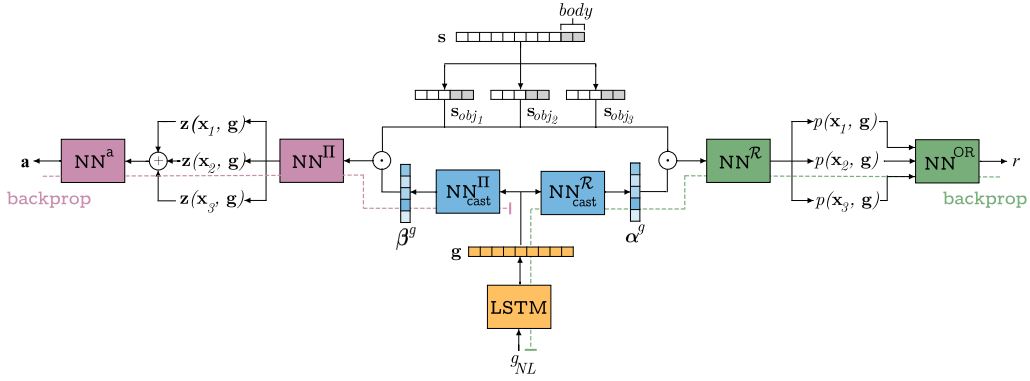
$body$

$\mathbf{s}$

$\mathbf{s}_{obj_1}$ $\mathbf{s}_{obj_2}$ $\mathbf{s}_{obj_3}$

$\mathbf{a}$ $\mathrm{NN}^{\mathrm{a}}$ $\oplus$ $\mathbf{z}(\mathbf{x}_1, \mathbf{g})$ $\mathbf{z}(\mathbf{x}_2, \mathbf{g})$ $\mathbf{z}(\mathbf{x}_3, \mathbf{g})$ $\mathrm{NN}^{\Pi}$ $\odot$ $\mathrm{NN}^{\Pi}_{\mathrm{cast}}$ $\mathrm{NN}^{\mathcal{R}}_{\mathrm{cast}}$ $\odot$ $\mathrm{NN}^{\mathcal{R}}$ $p(\mathbf{x}_1, \mathbf{g})$ $p(\mathbf{x}_2, \mathbf{g})$ $p(\mathbf{x}_3, \mathbf{g})$ $\mathrm{NN}^{\mathrm{OR}}$ $r$

backprop

backprop

$\boldsymbol{\beta}^g$

$\boldsymbol{\alpha}^g$

$\mathbf{g}$

LSTM

$g_{NL}$